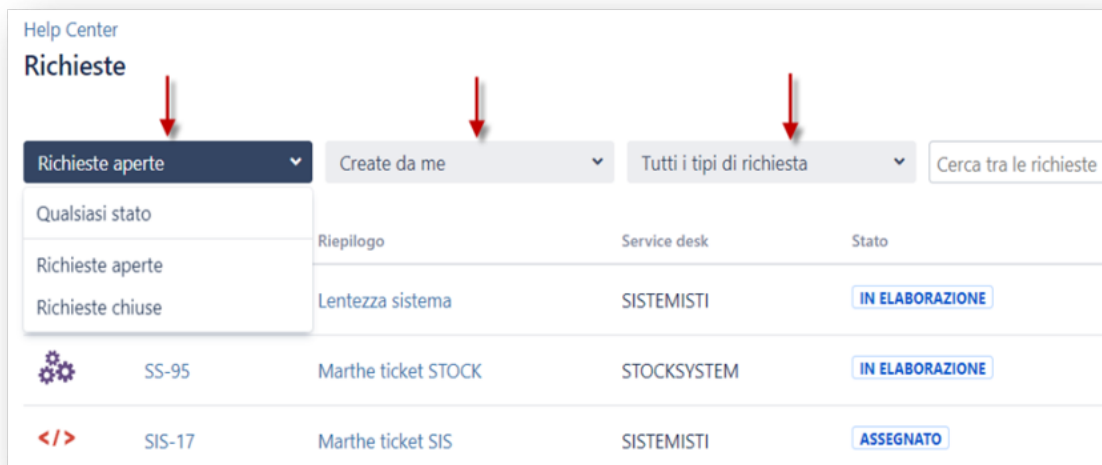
Help Center

Richieste

Richieste aperte

Create da me

Tutti i tipi di richiesta

Cerca tra le richieste

Qualsiasi stato

Richieste aperte

Richieste chiuse

| | | Riepilogo | Service desk | Stato |
|---|---|---|---|---|
| | | Lentezza sistema | SISTEMISTI | IN ELABORAZIONE |
| | SS-95 | Marthe ticket STOCK | STOCKSYSTEM | IN ELABORAZIONE |
| </> | SIS-17 | Marthe ticket SIS | SISTEMISTI | ASSEGNATO |